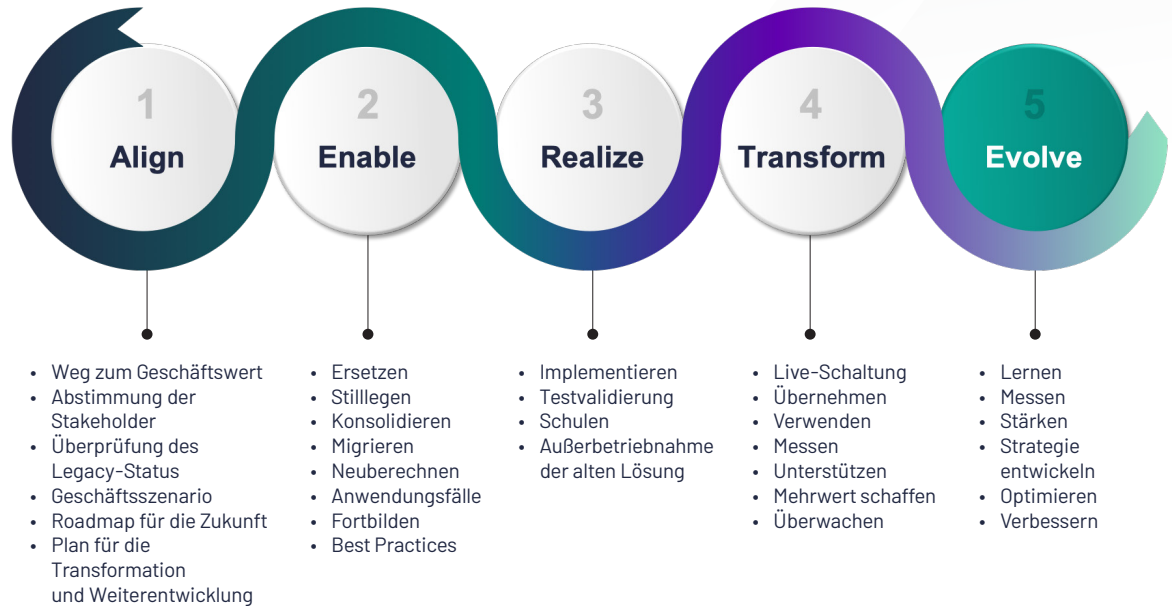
1
Align

2
Enable

3
Realize

4
Transform

5
Evolve

- Weg zum Geschäftswert
- Abstimmung der Stakeholder
- Überprüfung des Legacy-Status
- Geschäftsszenario
- Roadmap für die Zukunft
- Plan für die Transformation und Weiterentwicklung

- Ersetzen
- Stilllegen
- Konsolidieren
- Migrieren
- Neuberechnen
- Anwendungsfälle
- Fortbilden
- Best Practices

- Implementieren
- Testvalidierung
- Schulen
- Außerbetriebnahme der alten Lösung

- Live-Schaltung
- Übernehmen
- Verwenden
- Messen
- Unterstützen
- Mehrwert schaffen
- Überwachen

- Lernen
- Messen
- Stärken
- Strategie entwickeln
- Optimieren
- Verbessern